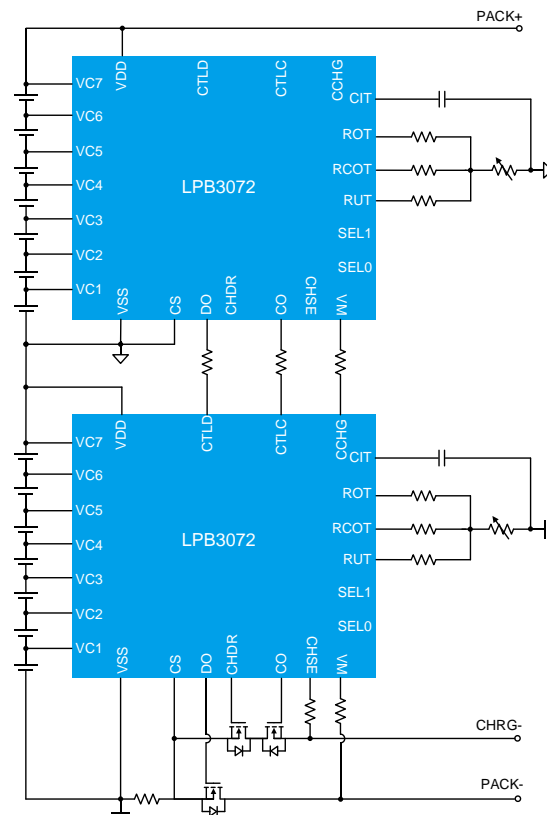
PACK+

VC7
VC6
VC5
VC4
VC3
VC2
VC1
VDD
CTLD
CTLC
CCHG
CIT
ROT
RCOT
RUT
SEL1
SEL0
LPB3072
VSS
CS
DO
CHDR
CO
CHSE
VM

VC7
VC6
VC5
VC4
VC3
VC2
VC1
VDD
CTLD
CTLC
CCHG
CIT
ROT
RCOT
RUT
SEL1
SEL0
LPB3072
VSS
CS
DO
CHDR
CO
CHSE
VM

CHRG-
PACK-